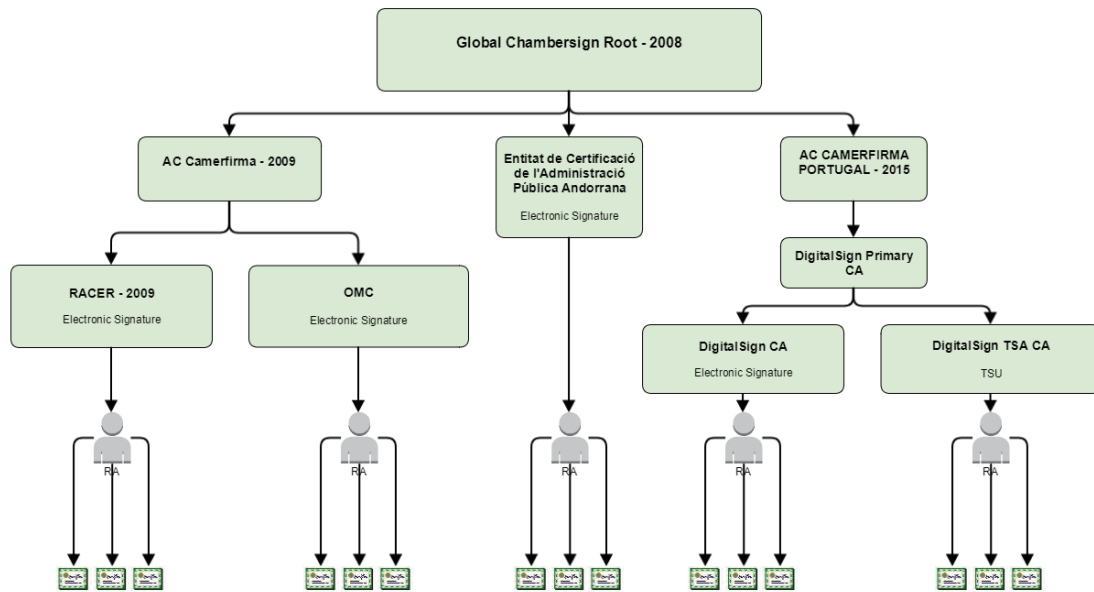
Global Chambersign Root - 2008

AC Camerfirma - 2009

Entitat de Certificació de l'Administració Pública Andorrana

Electronic Signature

AC CAMERFIRMA PORTUGAL - 2015

RACER - 2009

Electronic Signature

OMC

Electronic Signature

DigitalSign Primary CA

DigitalSign CA

Electronic Signature

DigitalSign TSA CA

TSU

RA

RA

RA

RA

RA